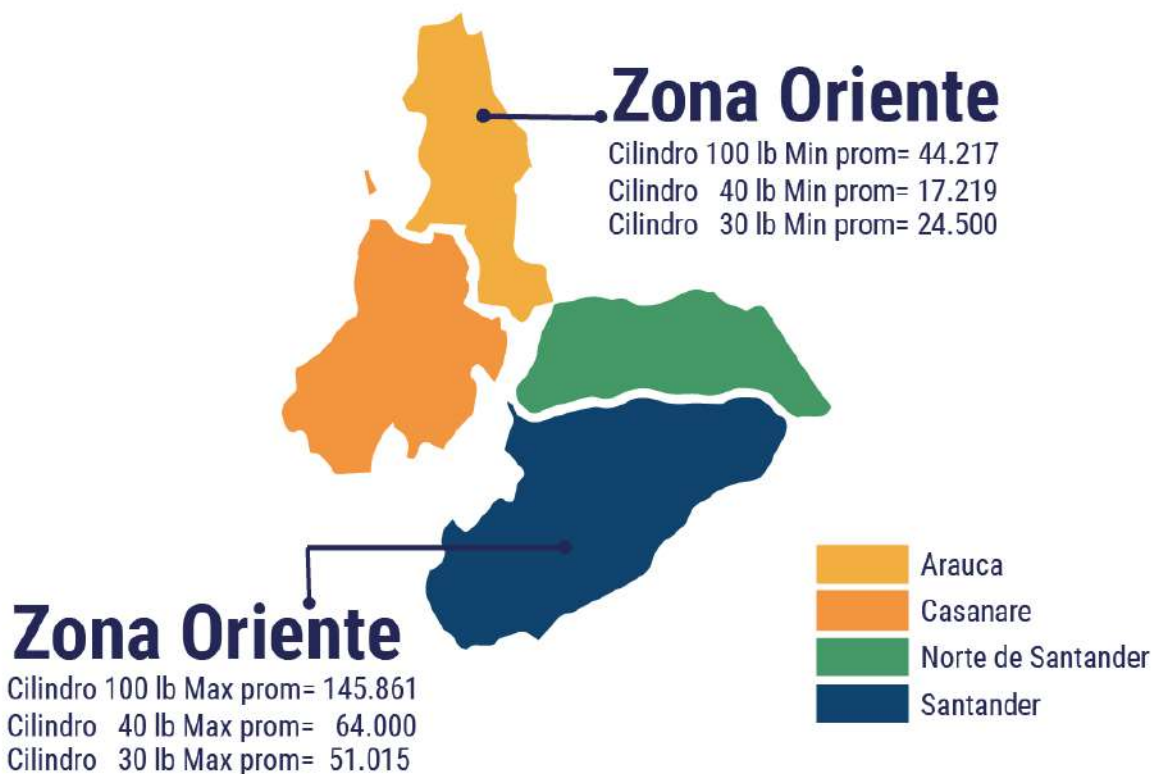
Zona Oriente
Cilindro 100 lb Min prom= 44.217
Cilindro 40 lb Min prom= 17.219
Cilindro 30 lb Min prom= 24.500

Zona Oriente
Cilindro 100 lb Max prom= 145.861
Cilindro 40 lb Max prom= 64.000
Cilindro 30 lb Max prom= 51.015

Arauca
Casanare
Norte de Santander
Santander